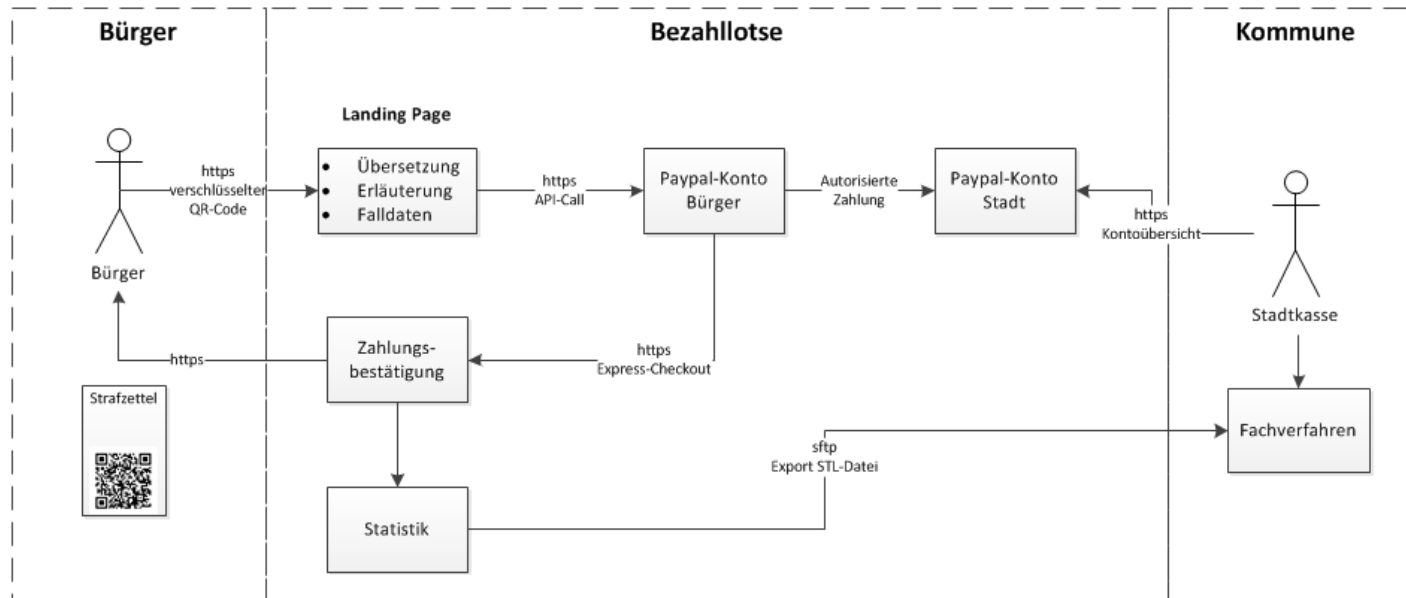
Bürger

Bezahllotse

Kommune

Landing Page

https
verschlüsselter
QR-Code

- Übersetzung
- Erläuterung
- Falldaten

https
API-Call

Paypal-Konto
Bürger

Autorisierte
Zahlung

Paypal-Konto
Stadt

https
Kontoübersicht

Bürger

Stadtkasse

https

Zahlungs-
bestätigung

https
Express-Checkout

Strafzettel

sftp
Export STL-Datei

Fachverfahren

Statistik